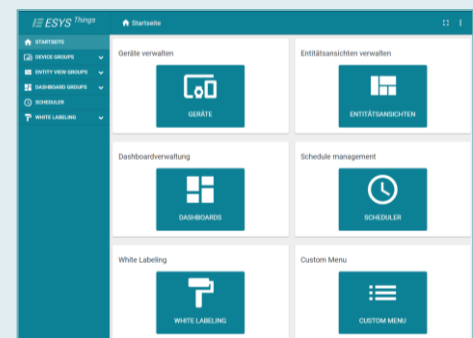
ESYS Things

Startseite

STARTSEITE
DEVICE GROUPS
ENTITY VIEW GROUPS
DASHBOARD GROUPS
SCHEDULER
WHITE LABELING

Geräte verwalten
GERÄTE

Entitätsansichten verwalten
ENTITÄTSANSICHTEN

Dashboardverwaltung
DASHBOARDS

Schedule management
SCHEDULER

White Labeling
WHITE LABELING

Custom Menu
CUSTOM MENU